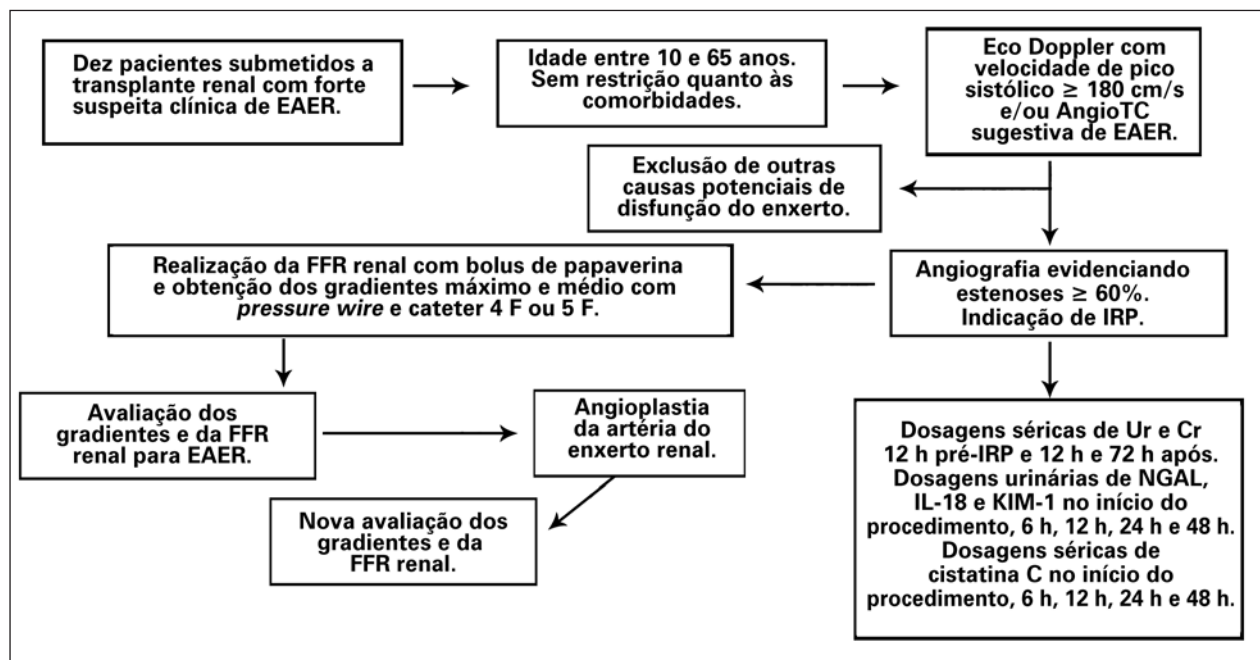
Dez pacientes submetidos a transplante renal com forte suspeita clínica de EAER.

Idade entre 10 e 65 anos. Sem restrição quanto às comorbidades.

Eco Doppler com velocidade de pico sistólico ≥ 180 cm/s e/ou AngioTC sugestiva de EAER.

Exclusão de outras causas potenciais de disfunção do enxerto.

Angiografia evidenciando estenoses ≥ 60%. Indicação de IRP.

Realização da FFR renal com bolus de papaverina e obtenção dos gradientes máximo e médio com *pressure wire* e cateter 4 F ou 5 F.

Avaliação dos gradientes e da FFR renal para EAER.

Angioplastia da artéria do enxerto renal.

Nova avaliação dos gradientes e da FFR renal.

Dosagens séricas de Ur e Cr 12 h pré-IRP e 12 h e 72 h após. Dosagens urinárias de NGAL, IL-18 e KIM-1 no início do procedimento, 6 h, 12 h, 24 h e 48 h. Dosagens séricas de cistatina C no início do procedimento, 6 h, 12 h, 24 h e 48 h.